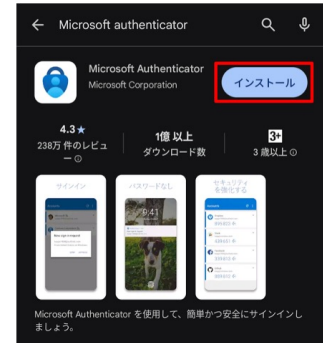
Microsoft authenticator

Microsoft Authenticator
Microsoft Corporation

インストール

4.3★
238万 件のレビュー

1億 以上
ダウンロード数

3+
3 歳以上

サインイン

パスワードなし

セキュリティを強化する

9:41

Microsoft Authenticator を使用して、簡単かつ安全にサインインしましょう。